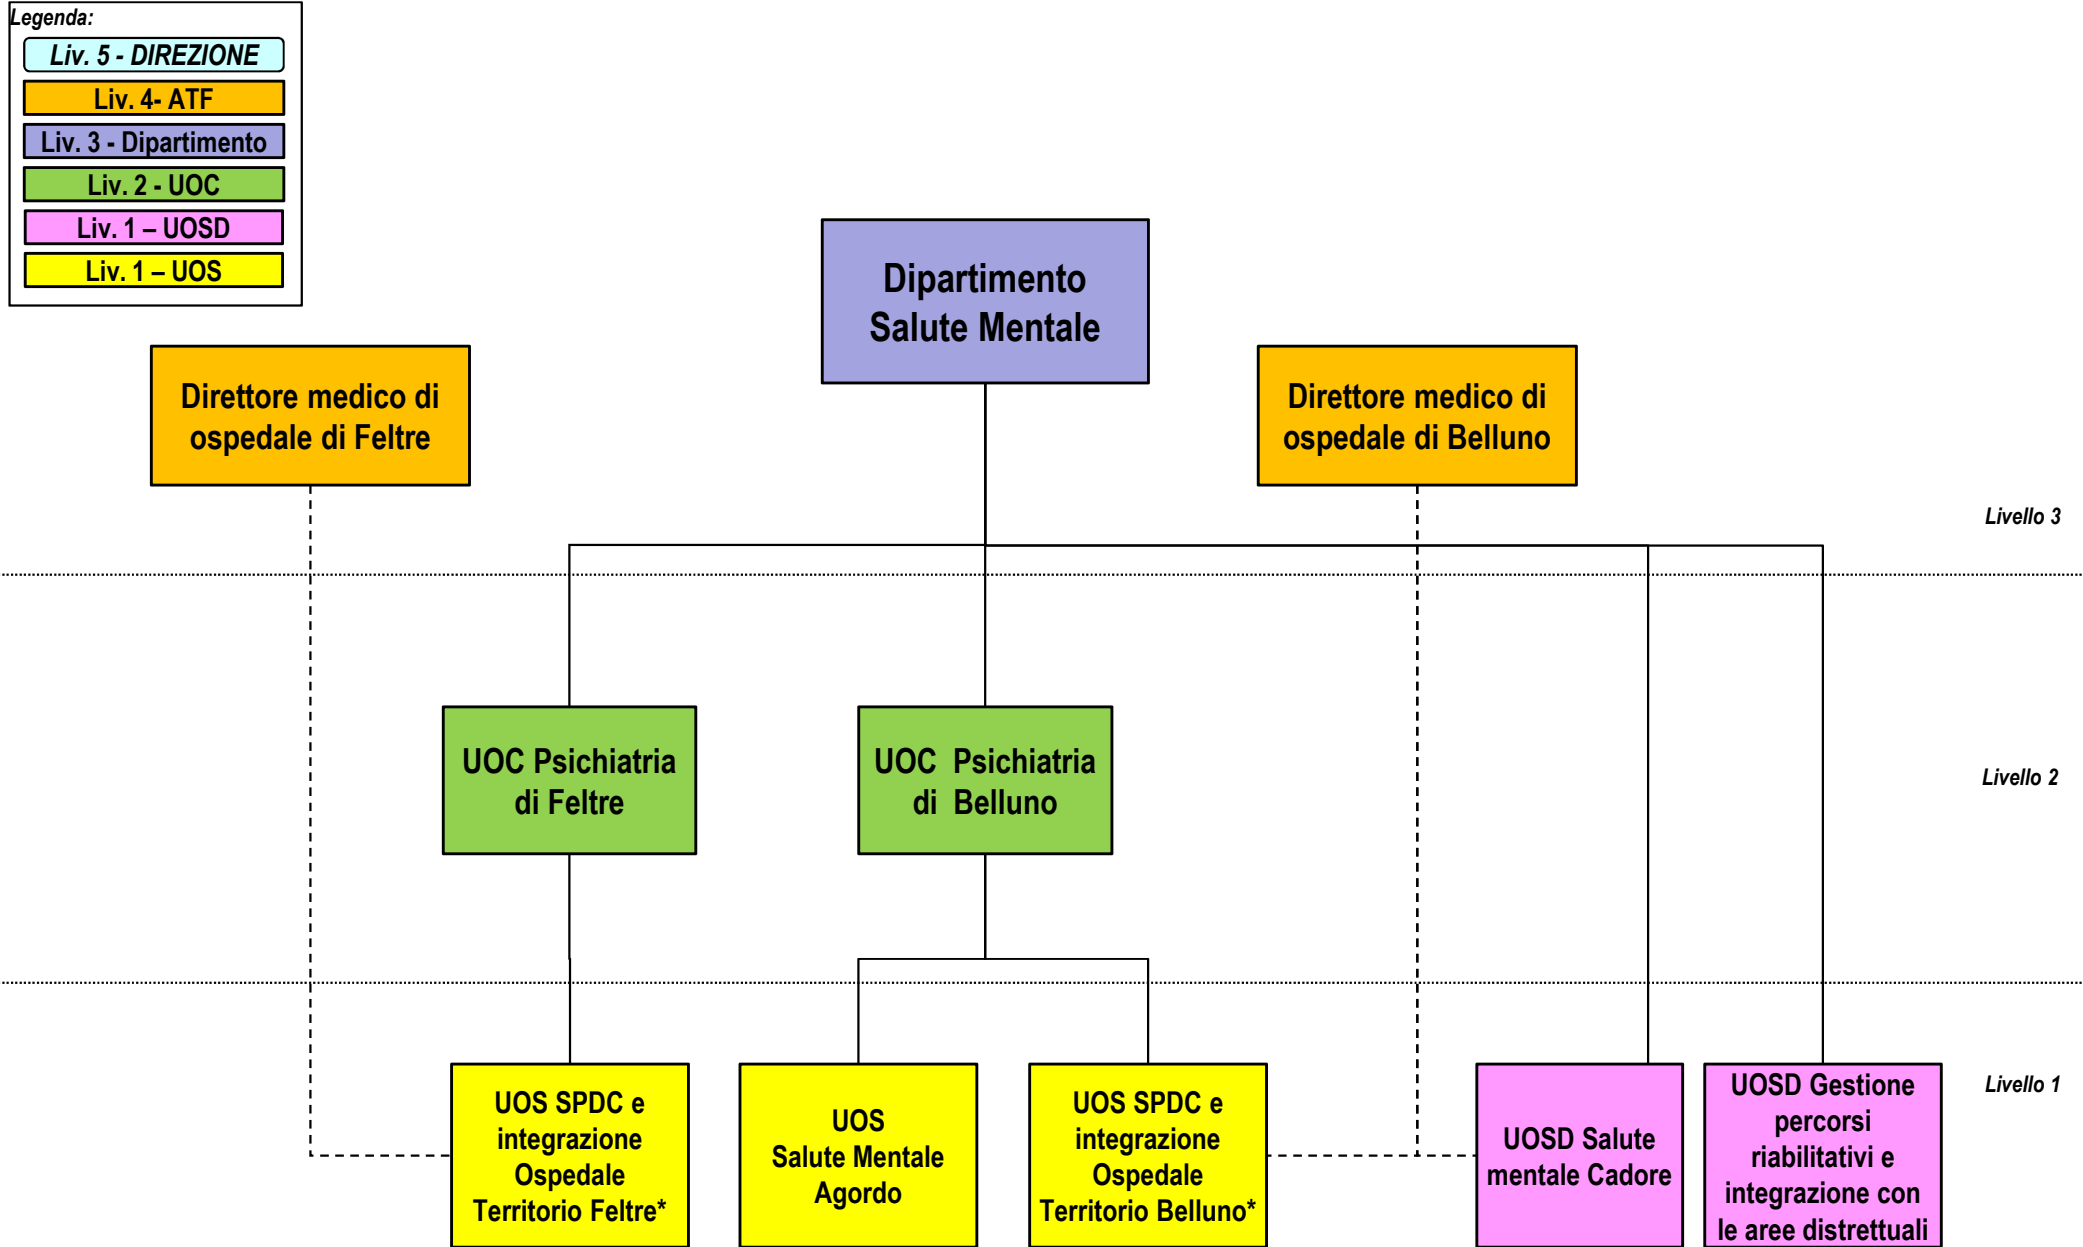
Legenda:
Liv. 5 - DIREZIONE
Liv. 4- ATF
Liv. 3 - Dipartimento
Liv. 2 - UOC
Liv. 1 – UOSD
Liv. 1 – UOS

Dipartimento Salute Mentale

Direttore medico di ospedale di Feltre

Direttore medico di ospedale di Belluno

Livello 3

UOC Psichiatria di Feltre

UOC Psichiatria di Belluno

Livello 2

UOS SPDC e integrazione Ospedale Territorio Feltre*

UOS Salute Mentale Agordo

UOS SPDC e integrazione Ospedale Territorio Belluno*

UOSD Salute mentale Cadore

UOSD Gestione percorsi riabilitativi e integrazione con le aree distrettuali

Livello 1